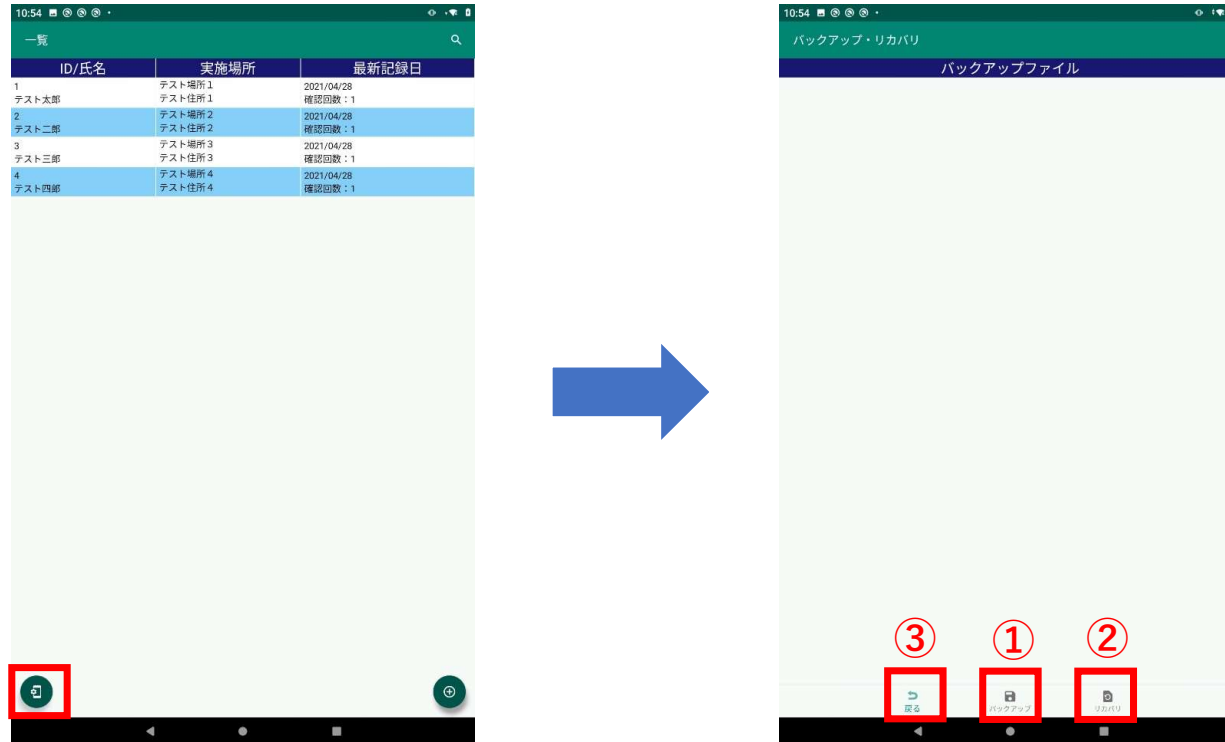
10:54

一覧

| ID/氏名 | 実施場所 | 最新記録日 |
|---|---|---|
| 1 テスト太郎 | テスト場所1 テスト住所1 | 2021/04/28 確認回数：1 |
| 2 テスト二郎 | テスト場所2 テスト住所2 | 2021/04/28 確認回数：1 |
| 3 テスト三郎 | テスト場所3 テスト住所3 | 2021/04/28 確認回数：1 |
| 4 テスト四郎 | テスト場所4 テスト住所4 | 2021/04/28 確認回数：1 |

10:54

バックアップ・リカバリ

バックアップファイル

③ ① ②

戻る バックアップ リカバリ